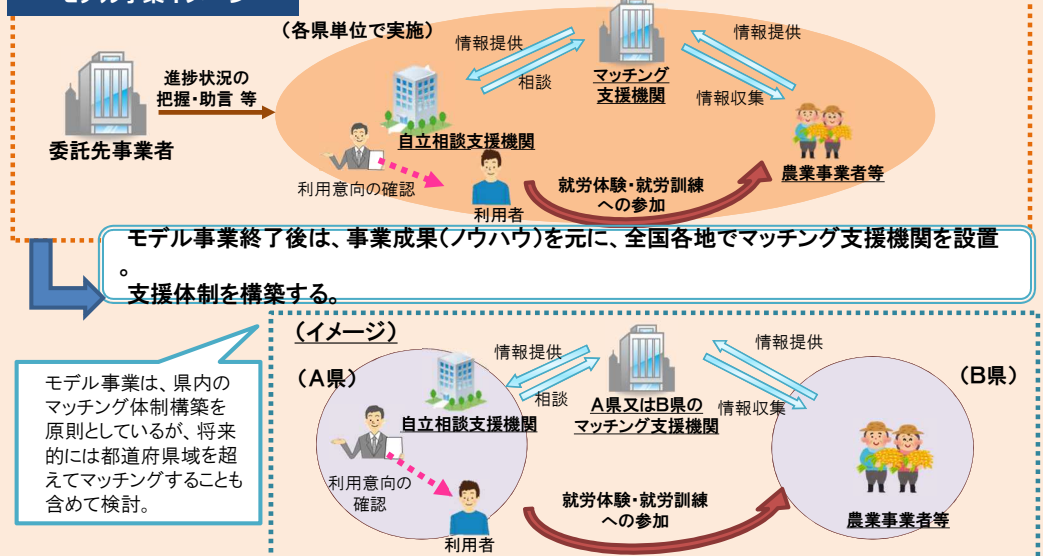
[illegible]

（各県単位で実施）

進捗状況の
把握・助言 等

委託先事業者

情報提供

相談

マッチング
支援機関

情報提供

情報収集

自立相談支援機関

利用意向の確認

利用者

就労体験・就労訓練
への参加

農業事業者等

モデル事業終了後は、事業成果（ノウハウ）を元に、全国各地でマッチング支援機関を設置。
支援体制を構築する。

モデル事業は、県内のマッチング体制構築を原則としているが、将来的には都道府県域を超えてマッチングすることも含めて検討。

（イメージ）

（A県）

情報提供

相談

自立相談支援機関

A県又はB県の
マッチング支援機関

情報提供

情報収集

（B県）

利用意向の
確認

利用者

就労体験・就労訓練
への参加

農業事業者等